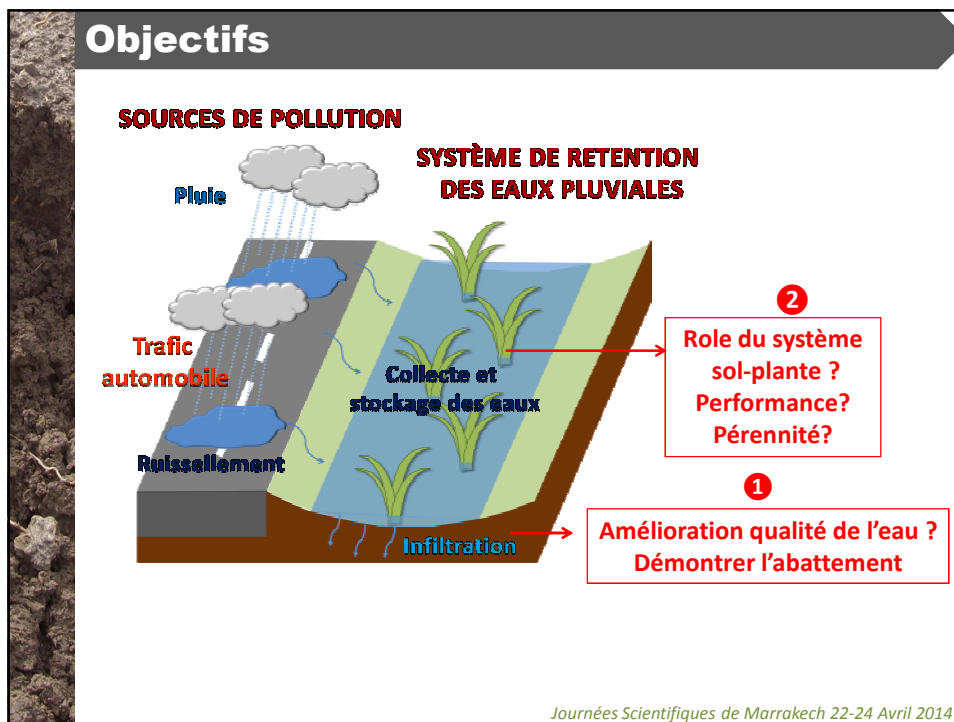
Objectifs

SOURCES DE POLLUTION

SYSTÈME DE RETENTION DES EAUX PLUVIALES

Pluie

Trafic automobile

Ruissellement

Collecte et stockage des eaux

Infiltration

2

Role du système sol-plante ? Performance? Pérennité?

1

Amélioration qualité de l'eau ? Démontrer l'abattement

Journées Scientifiques de Marrakech 22-24 Avril 2014